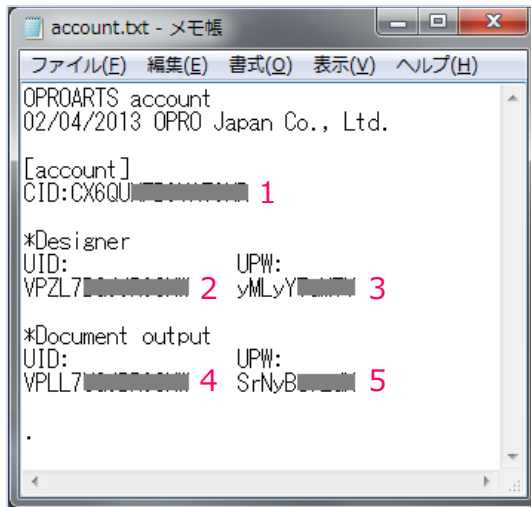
account.txt - メモ帳

ファイル(F) 編集(E) 書式(O) 表示(V) ヘルプ(H)

OPROARTS account
02/04/2013 OPRO Japan Co., Ltd.

[account]
CID:CX6QU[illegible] 1

*Designer
UID: UPW:
VPZL7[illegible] 2 yMLyY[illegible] 3

*Document output
UID: UPW:
VPLL7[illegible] 4 SrNyB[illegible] 5

.